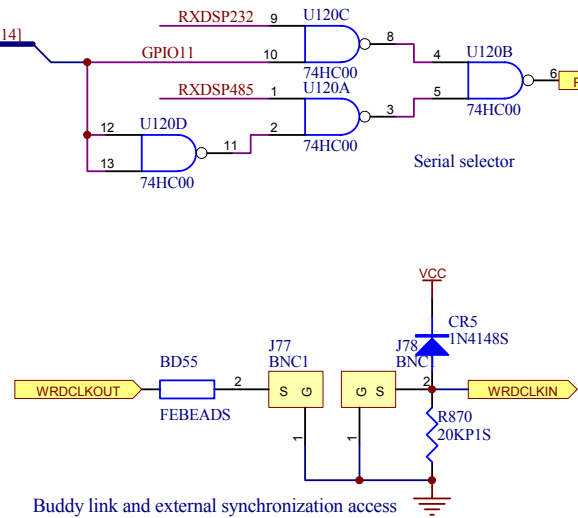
14]

RXDSP232 9 U120C
GPIO11 10
74HC00
8
4 U120B
5
6
74HC00
RXDSP485 1 U120A
2
3
74HC00
12 U120D
13
11
74HC00

Serial selector

VCC
CR5
1N4148S
J78
BNC
J77
BNC1
BD55
WRDCLKOUT
2
S G
G S
2
WRDCLKIN
FEBEADS
1
1
R870
20KP1S

Buddy link and external synchronization access